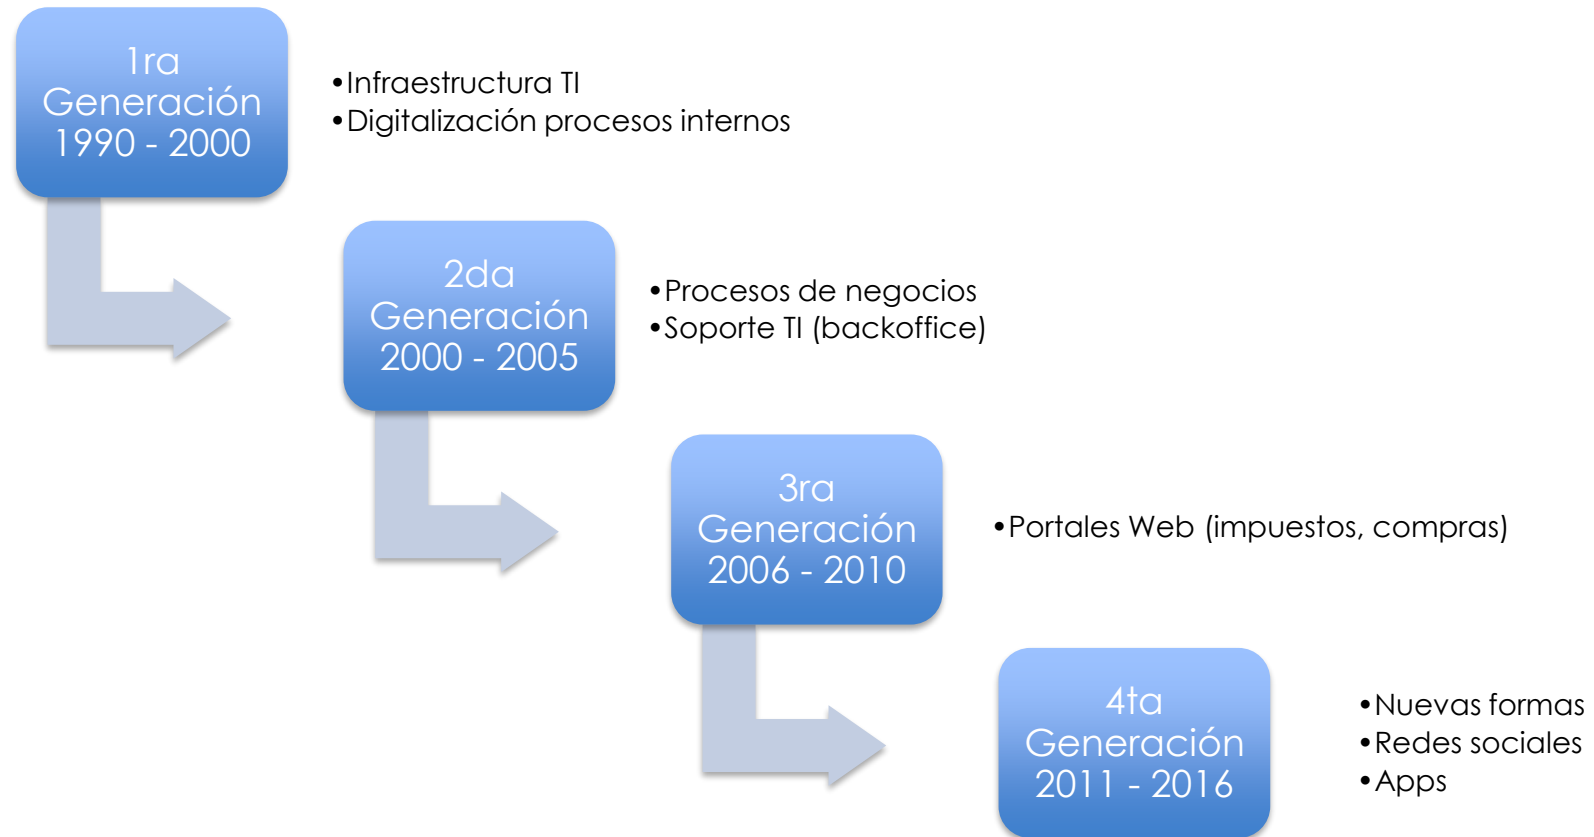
1ra Generación 1990 - 2000

•Infraestructura TI
•Digitalización procesos internos

2da Generación 2000 - 2005

•Procesos de negocios
•Soporte TI (backoffice)

3ra Generación 2006 - 2010

•Portales Web (impuestos, compras)

4ta Generación 2011 - 2016

•Nuevas formas
•Redes sociales
•Apps